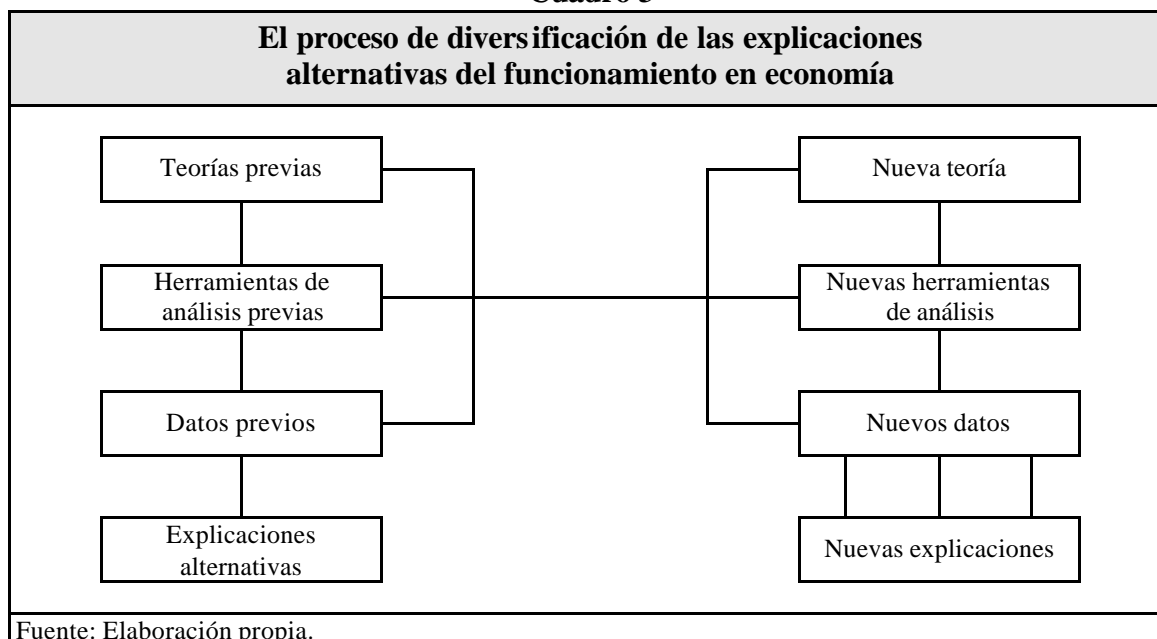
Cuadro 3

El proceso de diversificación de las explicaciones alternativas del funcionamiento en economía

Teorías previas

Herramientas de análisis previas

Datos previos

Explicaciones alternativas

Nueva teoría

Nuevas herramientas de análisis

Nuevos datos

Nuevas explicaciones

Fuente: Elaboración propia.